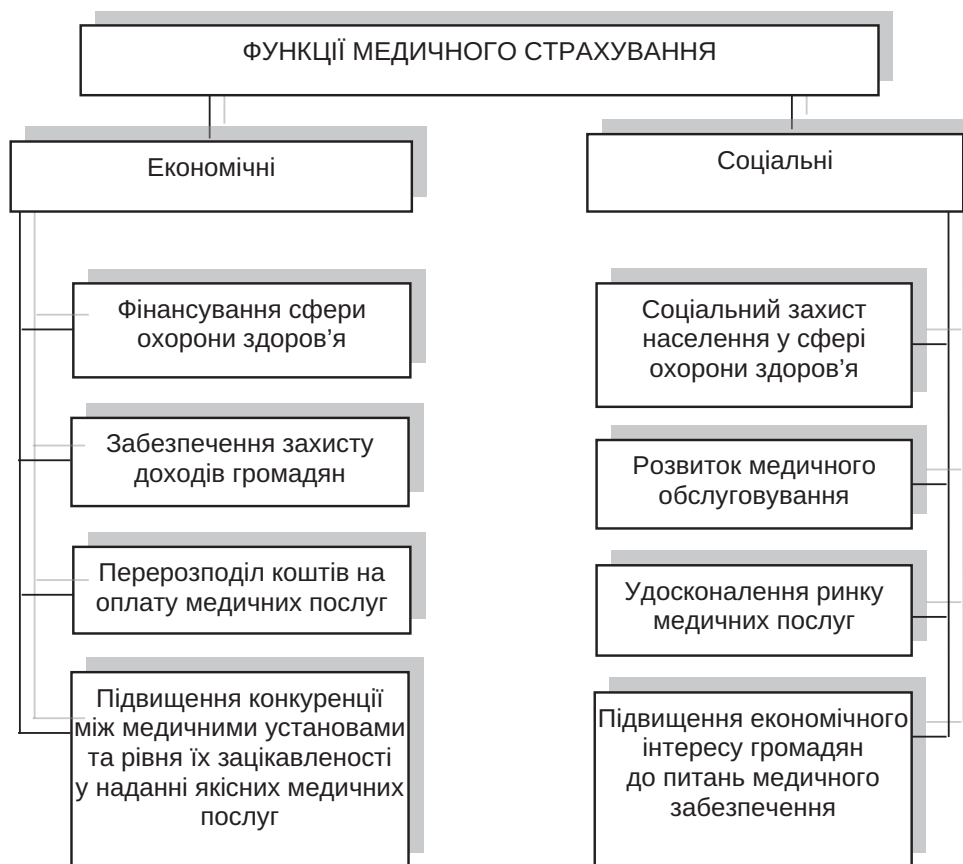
ФУНКЦІЇ МЕДИЧНОГО СТРАХУВАННЯ

Економічні

Фінансування сфери охорони здоров'я

Забезпечення захисту доходів громадян

Перерозподіл коштів на оплату медичних послуг

Підвищення конкуренції між медичними установами та рівня їх зацікавленості у наданні якісних медичних послуг

Соціальні

Соціальний захист населення у сфері охорони здоров'я

Розвиток медичного обслуговування

Удосконалення ринку медичних послуг

Підвищення економічного інтересу громадян до питань медичного забезпечення